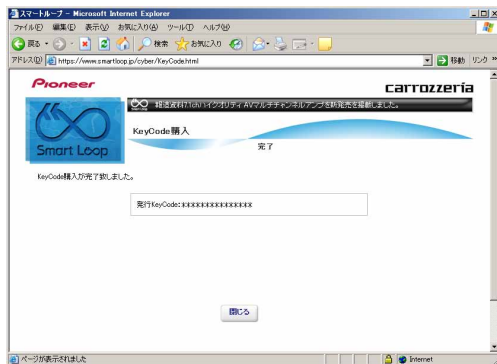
スマートループ - Microsoft Internet Explorer

ファイル(F) 編集(E) 表示(V) お気に入り(A) ツール(T) ヘルプ(H)

戻る 検索 お気に入り

アドレス(D) https://www.smartloop.jp/cyber/KeyCode.html

移動 リンク »

Pioneer

carrozzeria

Smart Loop

報道資料7.1ch ハイクオリティ AVマルチチャンネルアンプを新発売を掲載しました。

KeyCode購入

完了

KeyCode購入が完了致しました。

発行KeyCode：XXXXXXXXXXXXXXXX

閉じる

ページが表示されました

Internet